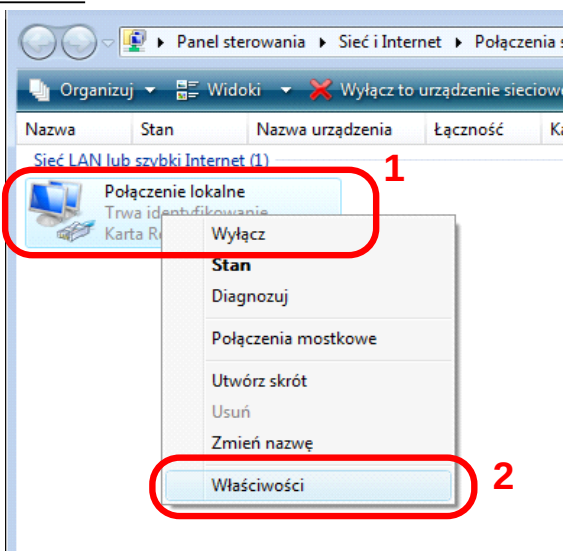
▸ Panel sterowania ▸ Sieć i Internet ▸ Połączenia s

Organizuj ▾ Widoki ▾ Wyłącz to urządzenie sieciow

Nazwa | Stan | Nazwa urządzenia | Łączność | K

Sieć LAN lub szybki Internet (1)

1

Połączenie lokalne
Trwa identyfikowanie
Karta R

Wyłącz
Stan
Diagnozuj
Połączenia mostkowe
Utwórz skrót
Usuń
Zmień nazwę
Właściwości

2